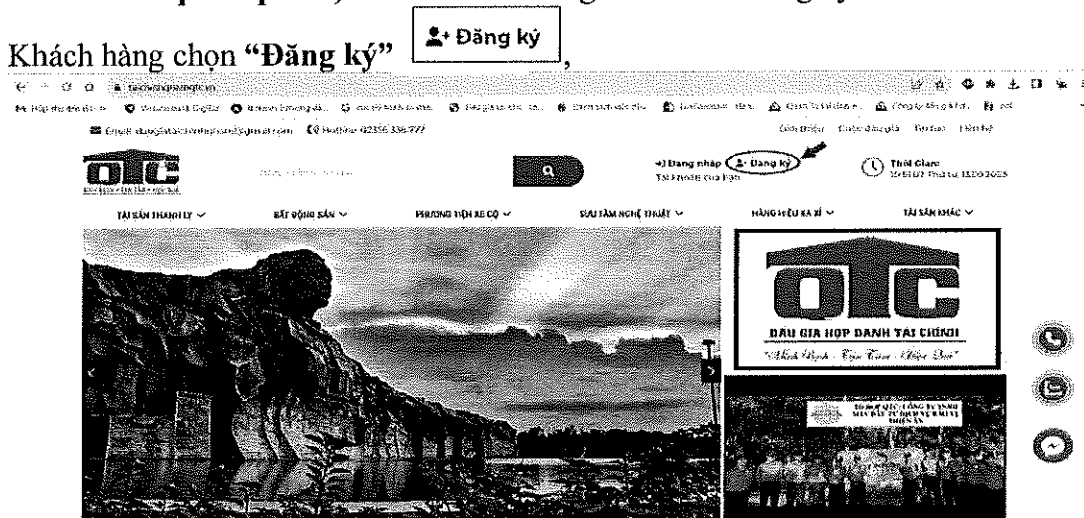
Khách hàng chọn **"Đăng ký"** Đăng ký,

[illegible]

Email: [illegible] Hotline: 02356 336 777

Giới thiệu Cuộc đấu giá Tin tức Liên hệ

OTC

Đăng nhập Đăng ký

Thời Gian

TÀI SẢN THANH LÝ BẤT ĐỘNG SẢN PHƯƠNG TIỆN XE CỘ SƯU TẦM NGHỆ THUẬT HÀNG HIỆU XA XỈ TÀI SẢN KHÁC

OTC

ĐẤU GIÁ HỢP DANH TÀI CHÍNH

"Khách Quan - Tận Tâm - Hiệu Quả"